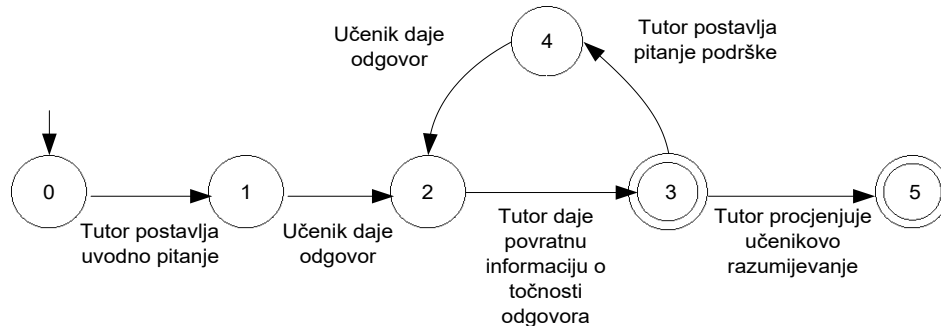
Učenik daje odgovor

4

Tutor postavlja pitanje podrške

0

1

2

3

5

Tutor postavlja uvodno pitanje

Učenik daje odgovor

Tutor daje povratnu informaciju o točnosti odgovora

Tutor procjenjuje učenikovo razumijevanje